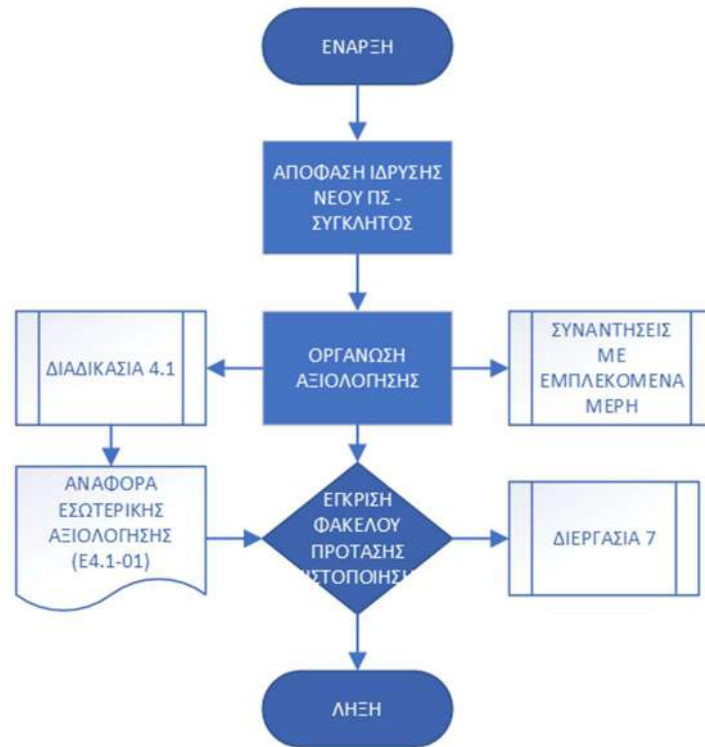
ΕΝΑΡΞΗ

ΑΠΟΦΑΣΗ ΙΔΡΥΣΗΣ ΝΕΟΥ ΠΣ - ΣΥΓΚΛΗΤΟΣ

ΔΙΑΔΙΚΑΣΙΑ 4.1

ΟΡΓΑΝΩΣΗ ΑΞΙΟΛΟΓΗΣΗΣ

ΣΥΝΑΝΤΗΣΕΙΣ ΜΕ ΕΜΠΛΕΚΟΜΕΝΑ ΜΕΡΗ

ΑΝΑΦΟΡΑ ΕΣΩΤΕΡΙΚΗΣ ΑΞΙΟΛΟΓΗΣΗΣ (Ε4.1-01)

ΕΓΚΡΙΣΗ ΦΑΚΕΛΟΥ ΠΡΟΤΑΣΗΣ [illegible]ΙΣΤΟΠΟΙΗΣ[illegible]

ΔΙΕΡΓΑΣΙΑ 7

ΛΗΞΗ